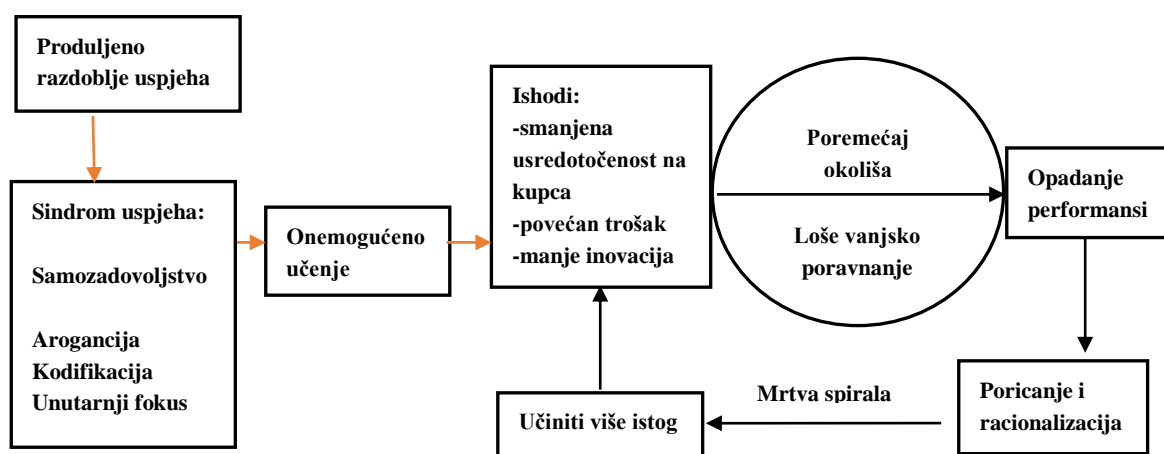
Produljeno razdoblje uspjeha

Sindrom uspjeha:

Samozadovoljstvo

Arogancija
Kodifikacija
Unutarnji fokus

Onemogućeno učenje

Ishodi:
-smanjena usredotočenost na kupca
-povećan trošak
-manje inovacija

Poremećaj okoliša

Loše vanjsko poravnanje

Opadanje performansi

Poricanje i racionalizacija

Mrtva spirala

Učiniti više istog